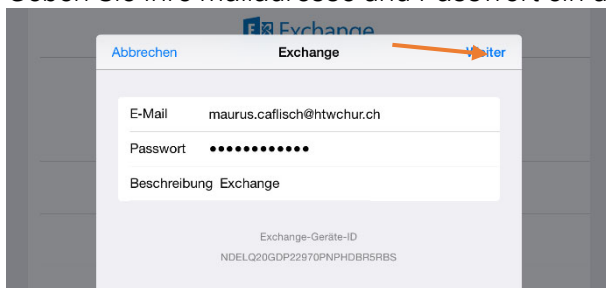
Geben Sie Ihre Mailadresse und Passwort ein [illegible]

Exchange

Abbrechen

Exchange

Weiter

E-Mail maurus.caflisch@htwchur.ch

Passwort ●●●●●●●●●●●●

Beschreibung Exchange

Exchange-Geräte-ID

NDELQ20GDP22970PNPHDBR5RBS